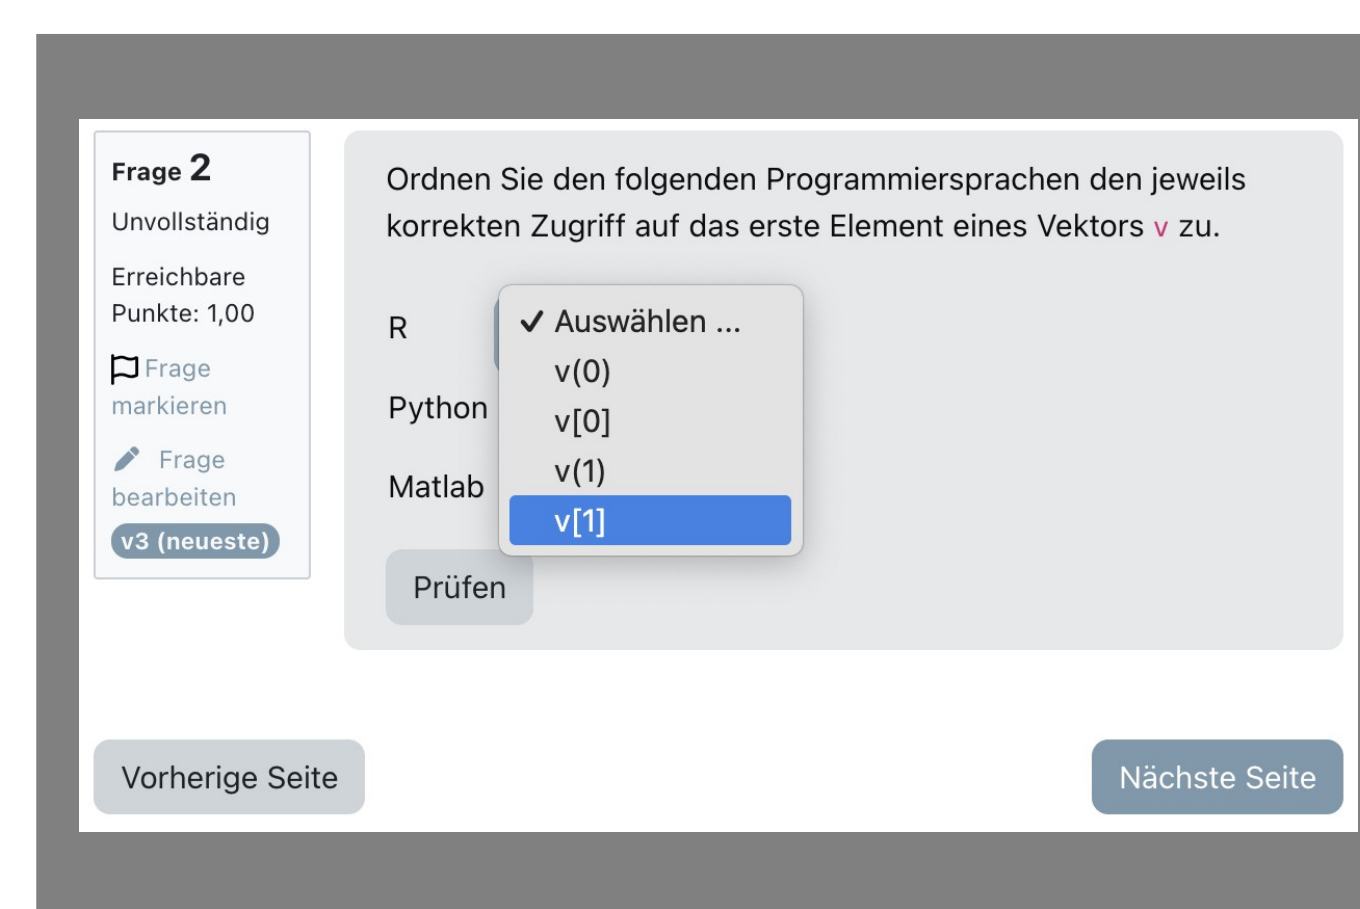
Frage 2
Unvollständig

Erreichbare Punkte: 1,00

Frage markieren

Frage bearbeiten

v3 (neueste)

Ordnen Sie den folgenden Programmiersprachen den jeweils korrekten Zugriff auf das erste Element eines Vektors v zu.

R
✓ Auswählen ...
v(0)
v[0]
v(1)
v[1]

Python

Matlab

Prüfen

Vorherige Seite

Nächste Seite